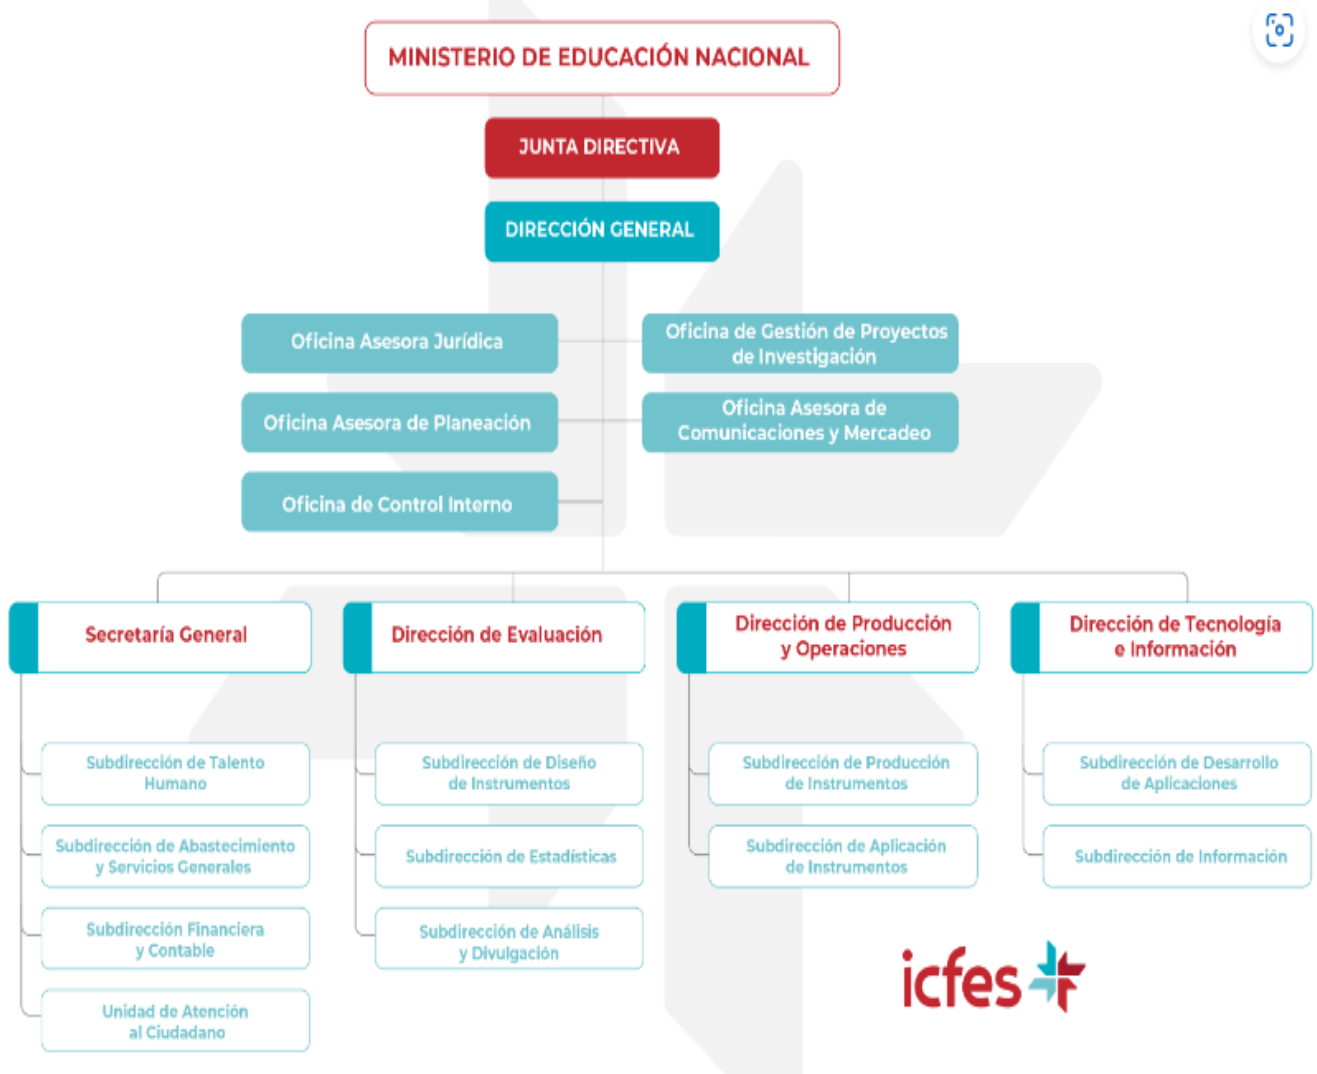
MINISTERIO DE EDUCACIÓN NACIONAL

JUNTA DIRECTIVA

DIRECCIÓN GENERAL

Oficina Asesora Jurídica

Oficina de Gestión de Proyectos de Investigación

Oficina Asesora de Planeación

Oficina Asesora de Comunicaciones y Mercadeo

Oficina de Control Interno

Secretaría General

Subdirección de Talento Humano

Subdirección de Abastecimiento y Servicios Generales

Subdirección Financiera y Contable

Unidad de Atención al Ciudadano

Dirección de Evaluación

Subdirección de Diseño de Instrumentos

Subdirección de Estadísticas

Subdirección de Análisis y Divulgación

Dirección de Producción y Operaciones

Subdirección de Producción de Instrumentos

Subdirección de Aplicación de Instrumentos

Dirección de Tecnología e Información

Subdirección de Desarrollo de Aplicaciones

Subdirección de Información

icfes